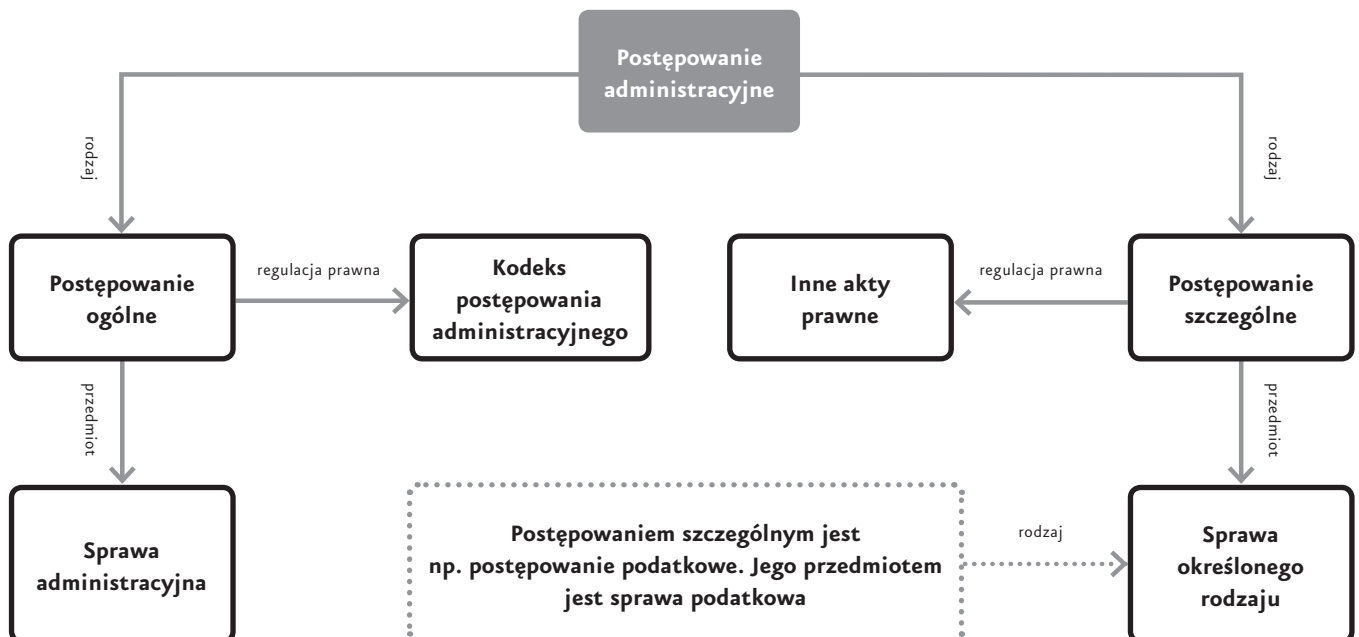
Postępowanie administracyjne

rodzaj

rodzaj

Postępowanie ogólne

regulacja prawna

Kodeks postępowania administracyjnego

Inne akty prawne

regulacja prawna

Postępowanie szczególne

przedmiot

przedmiot

Sprawa administracyjna

Postępowaniem szczególnym jest np. postępowanie podatkowe. Jego przedmiotem jest sprawa podatkowa

rodzaj

Sprawa określonego rodzaju